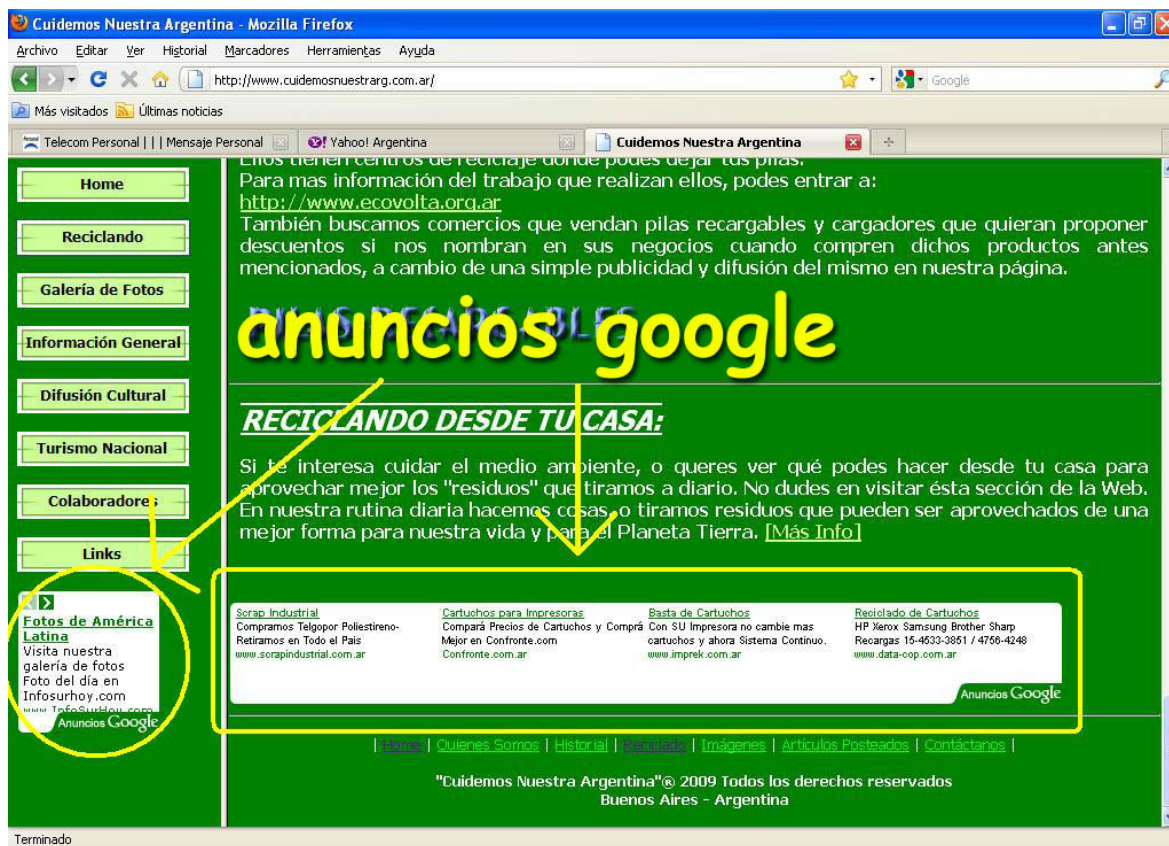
Cuidemos Nuestra Argentina - Mozilla Firefox

Archivo Editar Ver Historial Marcadores Herramientas Ayuda

http://www.cuidemosnuestrarg.com.ar/

Google

Más visitados Últimas noticias

Telecom Personal | | | Mensaje Personal

Yahoo! Argentina

Cuidemos Nuestra Argentina

Home

Reciclando

Galería de Fotos

Información General

Difusión Cultural

Turismo Nacional

Colaboradores

Links

Fotos de América Latina
Visita nuestra galería de fotos Foto del día en Infosurhoy.com
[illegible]

Anuncios Google

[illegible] para dejar tus pilas.
Para mas información del trabajo que realizan ellos, podes entrar a:
http://www.ecovolta.org.ar
También buscamos comercios que vendan pilas recargables y cargadores que quieran proponer descuentos si nos nombran en sus negocios cuando compren dichos productos antes mencionados, a cambio de una simple publicidad y difusión del mismo en nuestra página.

anuncios google

RECICLANDO DESDE TU CASA:

Si te interesa cuidar el medio ambiente, o queres ver qué podes hacer desde tu casa para aprovechar mejor los "residuos" que tiramos a diario. No dudes en visitar ésta sección de la Web. En nuestra rutina diaria hacemos cosas, o tiramos residuos que pueden ser aprovechados de una mejor forma para nuestra vida y para el Planeta Tierra. [Más Info]

Scrap Industrial
Compramos Telgopor Poliestireno-Retiramos en Todo el Pais
www.scrapindustrial.com.ar

Cartuchos para Impresoras
Compará Precios de Cartuchos y Comprá Mejor en Confronte.com
Confronte.com.ar

Basta de Cartuchos
Con SU Impresora no cambie mas cartuchos y ahora Sistema Continuo.
www.imprek.com.ar

Reciclado de Cartuchos
HP Xerox Samsung Brother Sharp Recargas 15-4533-3851 / 4756-4248
www.data-cop.com.ar

Anuncios Google

| Home | Quienes Somos | Historial | Reciclado | Imágenes | Artículos Posteados | Contáctanos |

"Cuidemos Nuestra Argentina"® 2009 Todos los derechos reservados
Buenos Aires - Argentina

Terminado